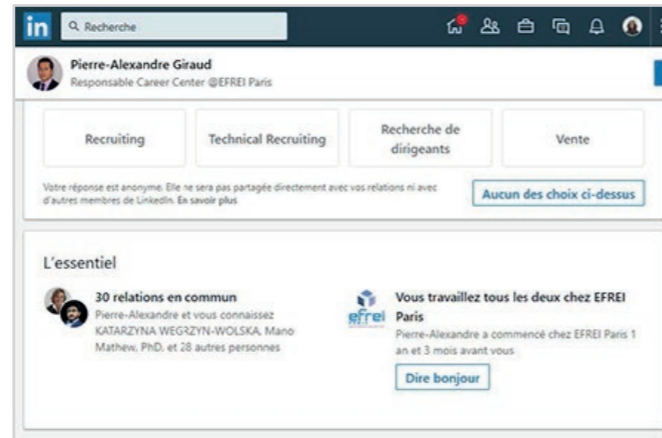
in Recherche

Pierre-Alexandre Giraud
Responsable Career Center @EFREI Paris

Recruiting

Technical Recruiting

Recherche de dirigeants

Vente

Votre réponse est anonyme. Elle ne sera pas partagée directement avec vos relations ni avec d'autres membres de LinkedIn. En savoir plus

Aucun des choix ci-dessus

L'essentiel

30 relations en commun
Pierre-Alexandre et vous connaissez KATARZYNA WEGRZYN-WOLSKA, Mano Mathew, PhD, et 28 autres personnes

efrei

Vous travaillez tous les deux chez EFREI Paris
Pierre-Alexandre a commencé chez EFREI Paris 1 an et 3 mois avant vous

Dire bonjour